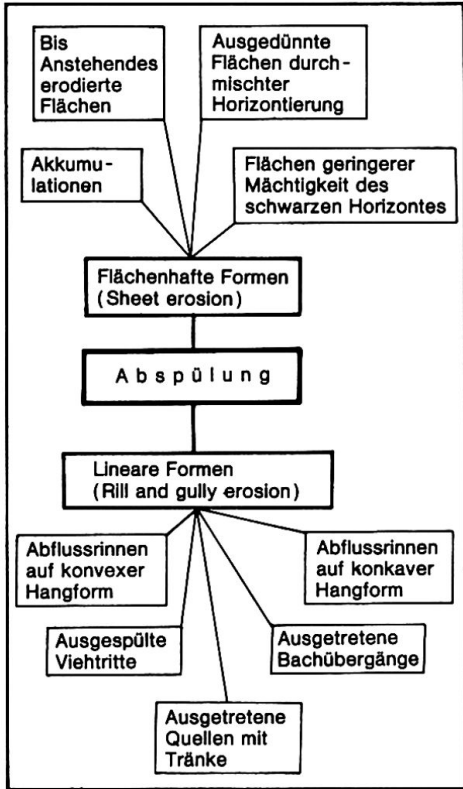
Bis Anstehendes erodierte Flächen

Ausgedünnte Flächen durchmischter Horizontierung

Akkumulationen

Flächen geringerer Mächtigkeit des schwarzen Horizontes

Flächenhafte Formen (Sheet erosion)

A b s p ü l u n g

Lineare Formen (Rill and gully erosion)

Abflussrinnen auf konvexer Hangform

Abflussrinnen auf konkaver Hangform

Ausgespülte Viehtritte

Ausgetretene Bachübergänge

Ausgetretene Quellen mit Tränke